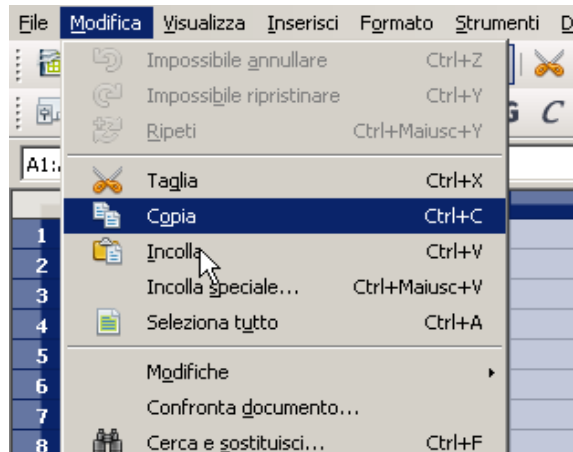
File Modifica Visualizza Inserisci Formato Strumenti D

Impossibile annullare Ctrl+Z
Impossibile ripristinare Ctrl+Y
Ripeti Ctrl+Maiusc+Y
Taglia Ctrl+X
Copia Ctrl+C
Incolla Ctrl+V
Incolla speciale... Ctrl+Maiusc+V
Seleziona tutto Ctrl+A
Modifiche
Confronta documento...
Cerca e sostituisci... Ctrl+F

A1:

G C

1
2
3
4
5
6
7
8